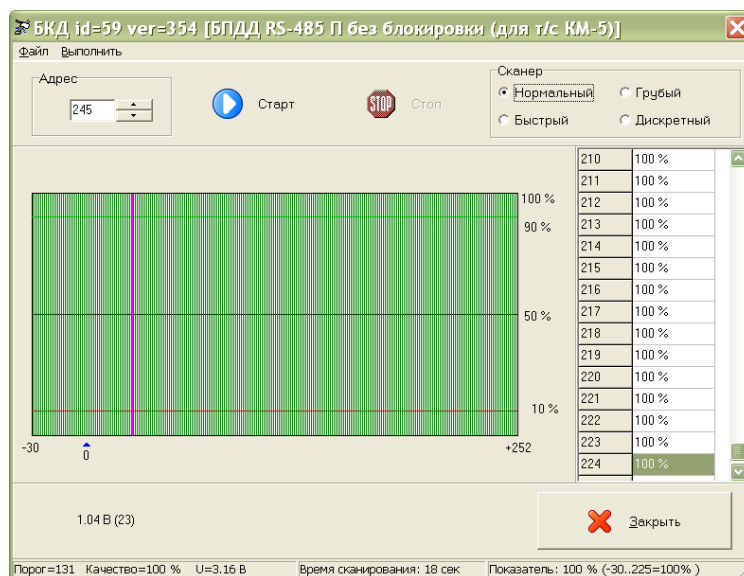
БКД id=59 ver=354 [БПДД RS-485 П без блокировки (для т/с КМ-5)]

Файл Выполнить

Адрес
245

Старт

STOP Стоп

Сканер
Нормальный
Грубый
Быстрый
Дискретный

100 %
90 %
50 %
10 %

-30
0
+252

| | |
|---|---|
| 210 | 100 % |
| 211 | 100 % |
| 212 | 100 % |
| 213 | 100 % |
| 214 | 100 % |
| 215 | 100 % |
| 216 | 100 % |
| 217 | 100 % |
| 218 | 100 % |
| 219 | 100 % |
| 220 | 100 % |
| 221 | 100 % |
| 222 | 100 % |
| 223 | 100 % |
| 224 | 100 % |

1.04 В (23)

Закрыть

Порог=131 Качество=100 % U=3.16 В Время сканирования: 18 сек Показатель: 100 % (-30..225=100% )